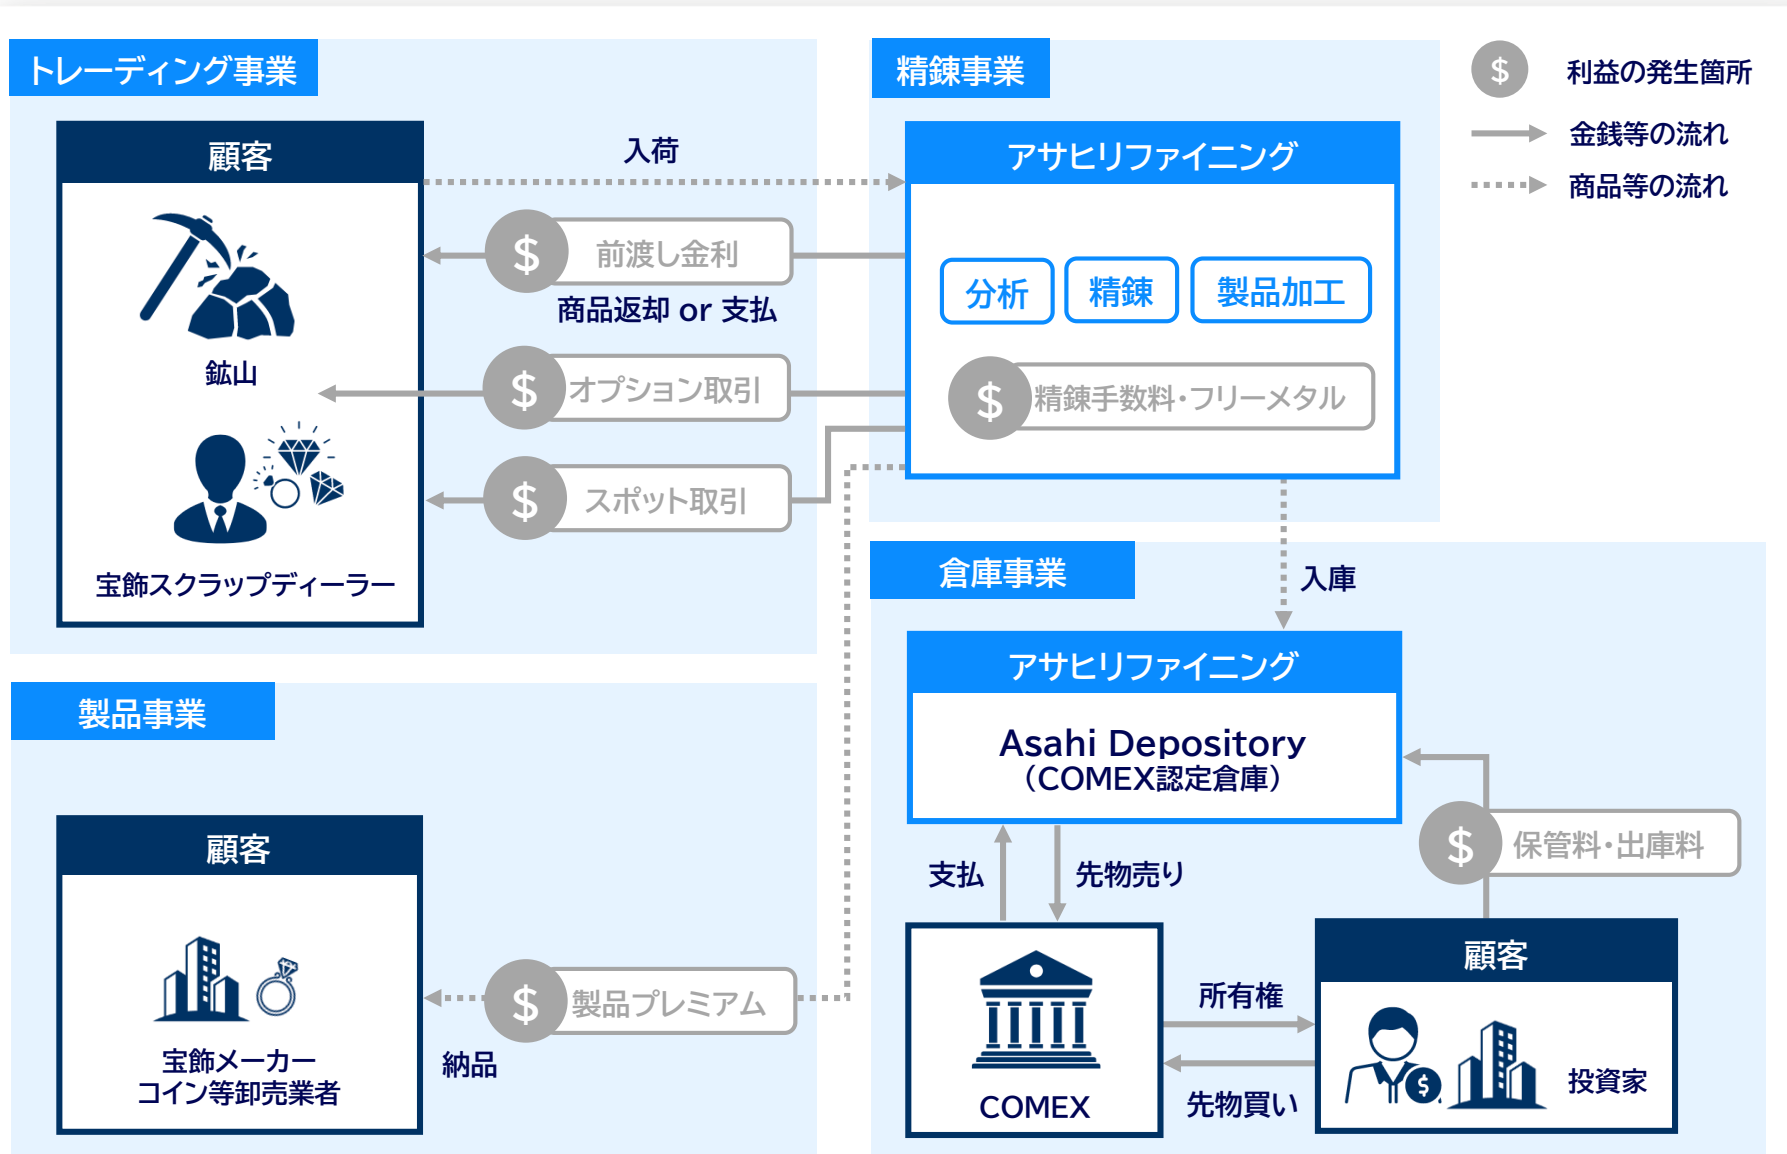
トレーディング事業

顧客

鉱山

宝飾スクラップディーラー

入荷

$ 前渡し金利

商品返却 or 支払

$ オプション取引

$ スポット取引

精錬事業

アサヒリファイニング

分析 精錬 製品加工

$ 精錬手数料・フリーメタル

$ 利益の発生箇所

金銭等の流れ

商品等の流れ

入庫

倉庫事業

アサヒリファイニング

Asahi Depository
（COMEX認定倉庫）

$ 保管料・出庫料

支払

先物売り

COMEX

所有権

先物買い

顧客

投資家

製品事業

顧客

宝飾メーカー
コイン等卸売業者

$ 製品プレミアム

納品